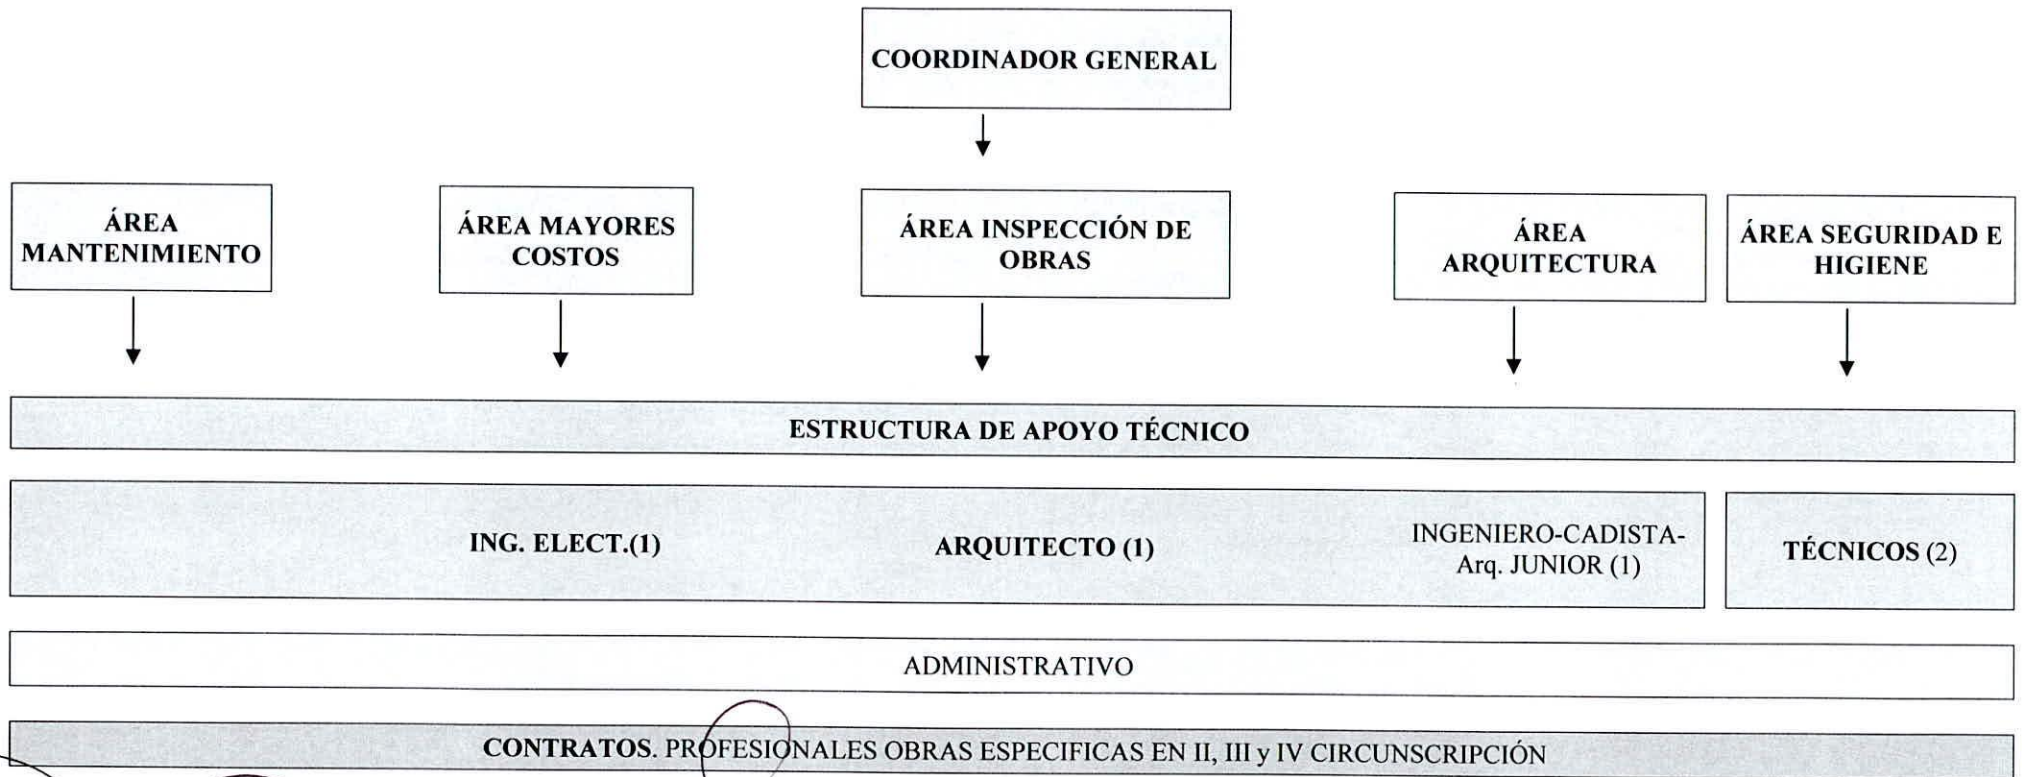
COORDINADOR GENERAL

ÁREA MANTENIMIENTO

ÁREA MAYORES COSTOS

ÁREA INSPECCIÓN DE OBRAS

ÁREA ARQUITECTURA

ÁREA SEGURIDAD E HIGIENE

ESTRUCTURA DE APOYO TÉCNICO

ING. ELECT.(1)

ARQUITECTO (1)

INGENIERO-CADISTA-Arq. JUNIOR (1)

TÉCNICOS (2)

ADMINISTRATIVO

CONTRATOS. PROFESIONALES OBRAS ESPECIFICAS EN II, III y IV CIRCUNSCRIPCIÓN